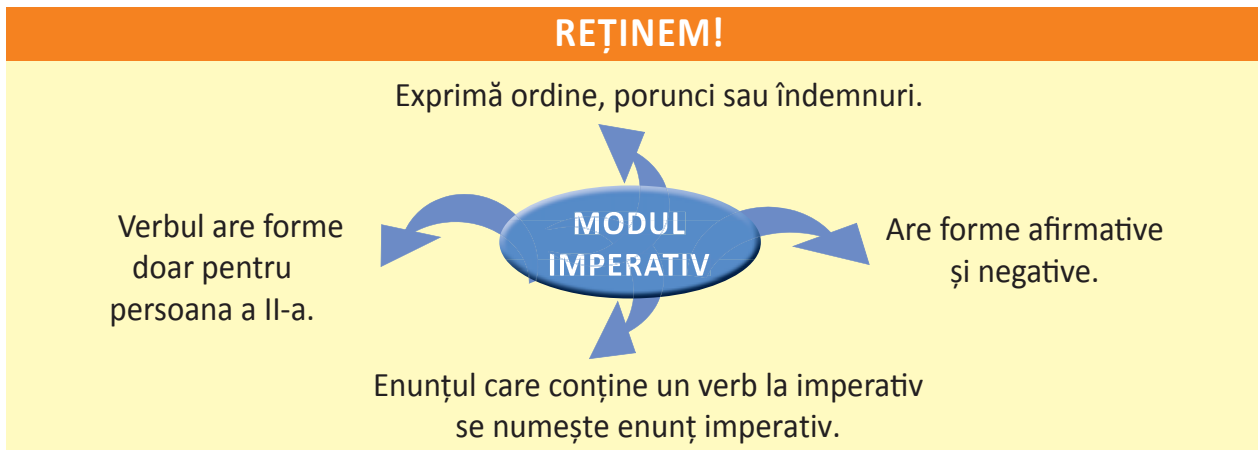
REȚINEM!

Exprimă ordine, porunci sau îndemnuri.

Verbul are forme doar pentru persoana a II-a.

MODUL IMPERATIV

Are forme afirmative și negative.

Enunțul care conține un verb la imperativ se numește enunț imperativ.